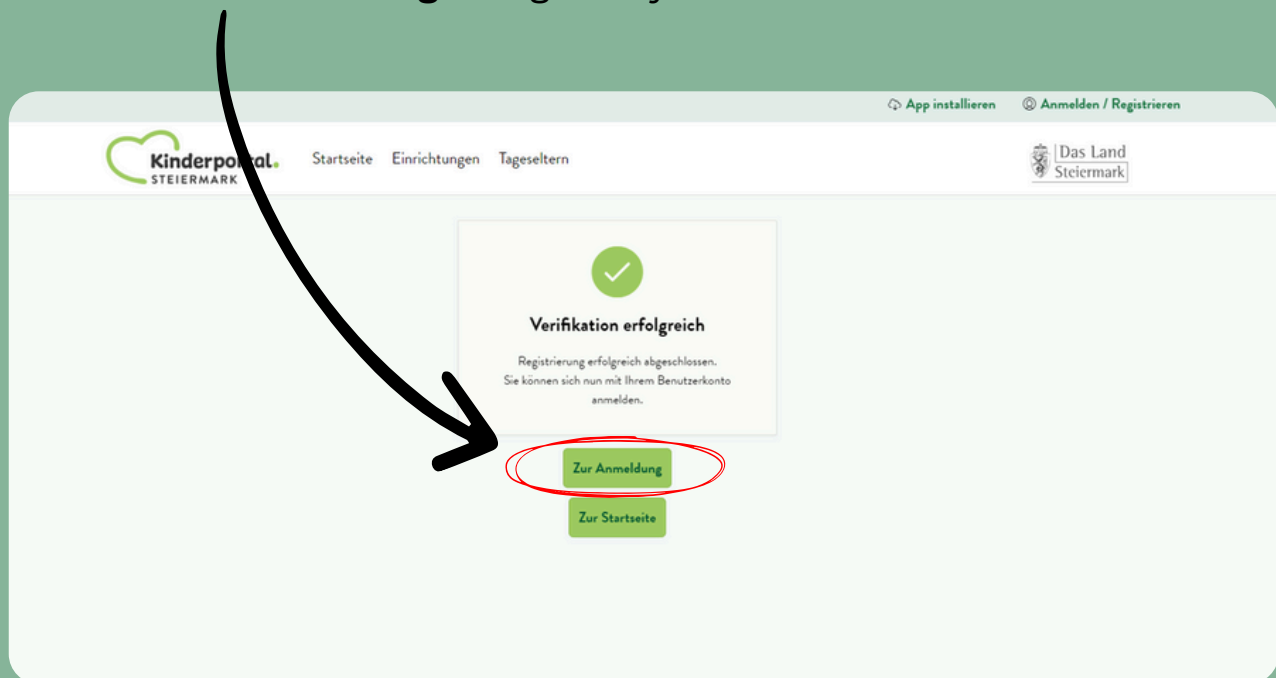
App installieren Anmelden / Registrieren

Kinderpo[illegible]al. STEIERMARK Startseite Einrichtungen Tageseltern

Das Land Steiermark

Verifikation erfolgreich

Registrierung erfolgreich abgeschlossen. Sie können sich nun mit Ihrem Benutzerkonto anmelden.

Zur Anmeldung

Zur Startseite